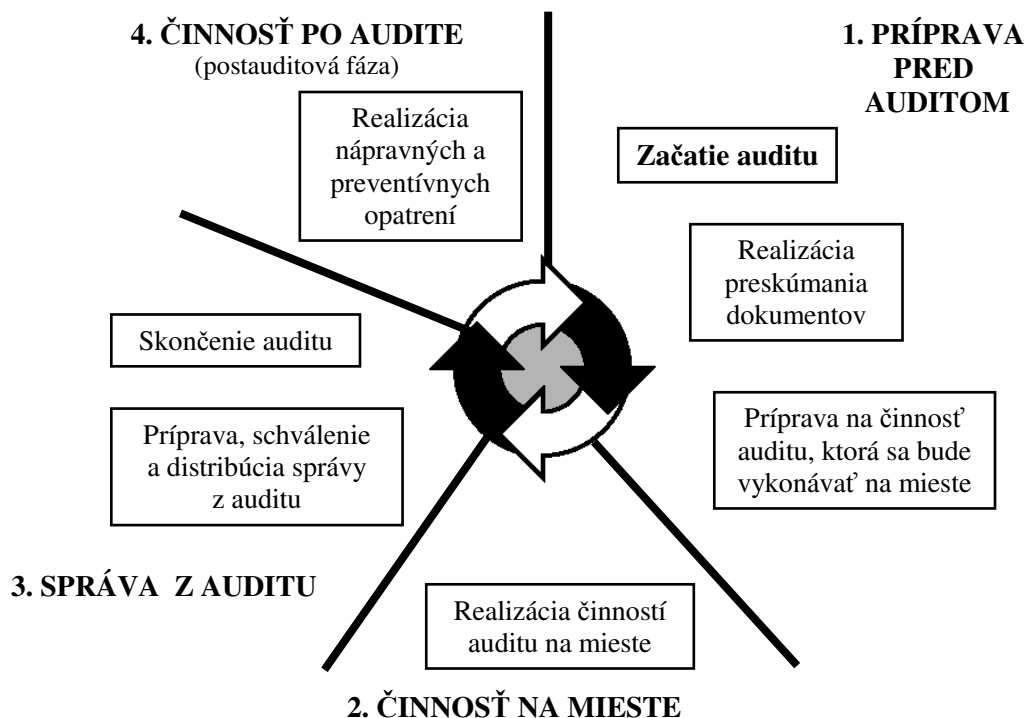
4. ČINNOSŤ PO AUDITE
(postauditová fáza)

1. PRÍPRAVA PRED AUDITOM

Realizácia nápravných a preventívnych opatrení

Začatie auditu

Realizácia preskúmania dokumentov

Skončenie auditu

Príprava na činnosť auditu, ktorá sa bude vykonávať na mieste

Príprava, schválenie a distribúcia správy z auditu

3. SPRÁVA Z AUDITU

Realizácia činností auditu na mieste

2. ČINNOSŤ NA MIESTE